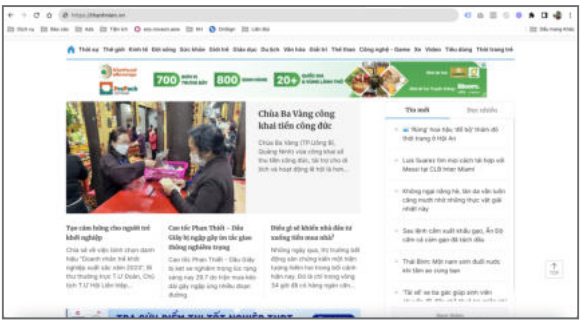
https://thanhnien.vn

Thời sự Thế giới Kinh tế Đời sống Sức khỏe Giới trẻ Giáo dục Du lịch Văn hóa Giải trí Thể thao Công nghệ - Game Xe Video Tiêu dùng Thời trang trẻ

700 800 20+

Chùa Ba Vàng công khai tiền công đức

Chùa Ba Vàng (TP.Uông Bí, Quảng Ninh) vừa công khai số thu tiền công đức, tài trợ cho di tích và hoạt động lễ hội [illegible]

Tạo cảm hứng cho người trẻ khởi nghiệp

Cao tốc Phan Thiết – Dầu Giây bị ngập giây lm tắc giao thông nghiêm trọng

Điều gì sẽ khiến nhà đầu tư xuống tiền mua nhà?

Tin mới

Đọc nhiều

'Rùng' hoa hậu đổ bộ thánh địa thời trang ở Hội An

Luis Suarez tìm mọi cách tái hợp với Messi tại CLB Inter Miami

Không ngại nồng hè, tân du văn tuân cảng mạnh nhất thắng vật giá nhất này

Sau lệnh cấm xuất khẩu gạo, Ấn Độ cấm cả cám gạo đã tách dầu

Thái Bình: Mở nam sinh đuối nước khi tắm ao cùng bạn

'Tài xế' xe ba gác giúp xinh viên

TOP